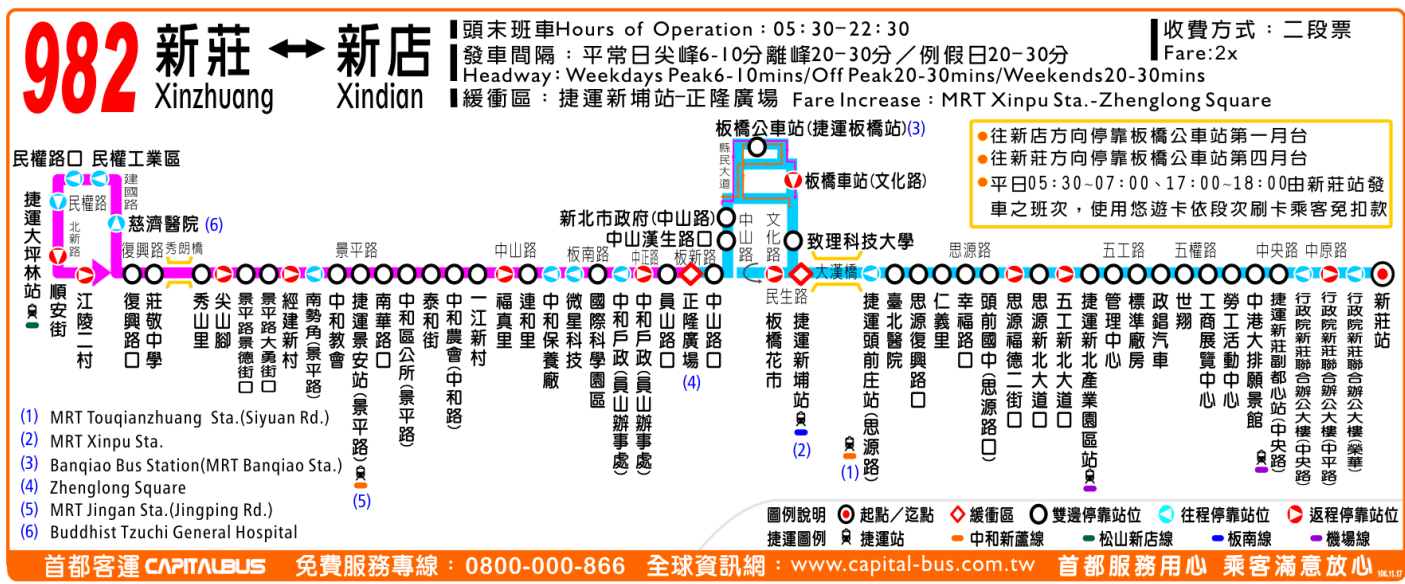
982 新莊 ↔ 新店
Xinzhuang Xindian

頭末班車Hours of Operation：05：30–22：30
發車間隔：平常日尖峰6-10分離峰20–30分／例假日20–30分
Headway：Weekdays Peak6-10mins/Off Peak20-30mins/Weekends20-30mins
緩衝區：捷運新埔站–正隆廣場 Fare Increase：MRT Xinpu Sta.-Zhenglong Square

收費方式：二段票
Fare:2x

●往新店方向停靠板橋公車站第一月台
●往新莊方向停靠板橋公車站第四月台
●平日05：30~07：00、17：00~18：00由新莊站發車之班次，使用悠遊卡依段次刷卡乘客免扣款

民權路口 民權工業區 民權路 建國路 北新路 捷運大坪林站 慈濟醫院 (6) 復興路 秀朗橋 景平路 中山路 板南路 中正路 板新路 縣民大道 中山路 文化路 民生路 大漢橋 思源路 五工路 五權路 中央路 中原路

板橋公車站(捷運板橋站)(3)
板橋車站(文化路)
新北市政府(中山路)
中山漢生路口
致理科技大學

順安街
江陵二村
復興路口
莊敬中學
秀山里
尖山腳
景平路景德街口
景平路大勇街口
經建新村
南勢角(景平路)
中和教會
捷運景安站(景平路) (5)
南華路口
中和區公所(景平路)
泰和街
中和農會(中和路)
二江新村
福真里
連和里
中和保養廠
微星科技
國際科學園區
中和戶政(員山辦事處)
中和戶政(員山辦事處)
員山路口
正隆廣場 (4)
中山路口
板橋花市
捷運新埔站 (2)
捷運頭前庄站(思源路) (1)
臺北醫院
思源復興路口
仁義里
幸福路口
頭前國中(思源路口)
思源福德二街口
思源新北大道口
五工新北大道口
捷運新北產業園區站
管理中心
標準廠房
政錩汽車
世翔
工商展覽中心
勞工活動中心
中港大排願景館
捷運新莊副都心站(中央路)
行政院新莊聯合辦公大樓(中央路)
行政院新莊聯合辦公大樓(中平路)
行政院新莊聯合辦公大樓(榮華)
新莊站

(1) MRT Touqianzhuang Sta.(Siyuan Rd.)
(2) MRT Xinpu Sta.
(3) Banqiao Bus Station(MRT Banqiao Sta.)
(4) Zhenglong Square
(5) MRT Jingan Sta.(Jingping Rd.)
(6) Buddhist Tzuchi General Hospital

圖例說明 起點／迄點 緩衝區 雙邊停靠站位 往程停靠站位 返程停靠站位
捷運圖例 捷運站 中和新蘆線 松山新店線 板南線 機場線

首都客運 CAPITALBUS 免費服務專線：0800-000-866 全球資訊網：www.capital-bus.com.tw 首都服務用心 乘客滿意放心
106.11.17